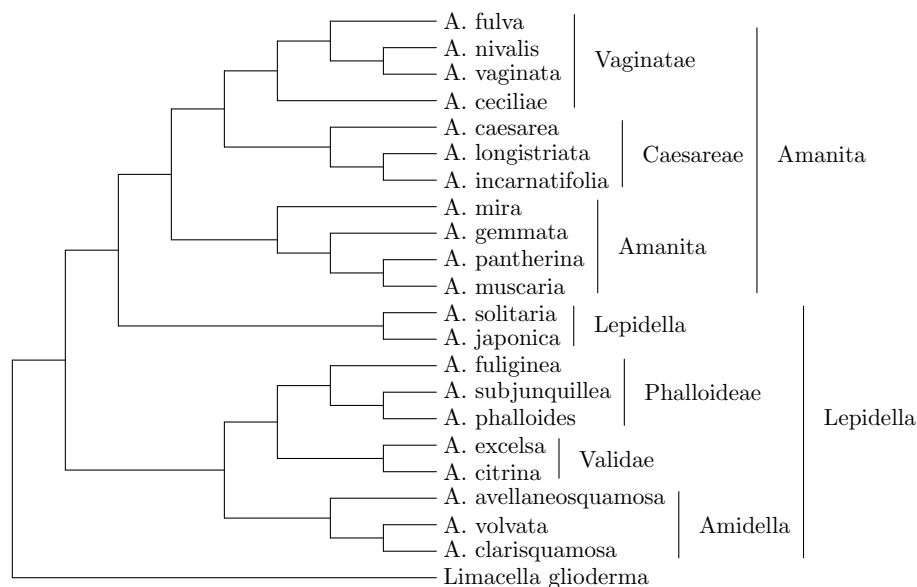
A. fulva
A. nivalis
A. vaginata
A. ceciliae
Vaginatae
A. caesarea
A. longistriata
A. incarnatifolia
Caesareae
Amanita
A. mira
A. gemmata
A. pantherina
A. muscaria
Amanita
A. solitaria
A. japonica
Lepidella
A. fuliginea
A. subjunquillea
A. phalloides
Phalloideae
Lepidella
A. excelsa
A. citrina
Validae
A. avellaneosquamosa
A. volvata
A. clarisquamosa
Amidella
Limacella glioderma